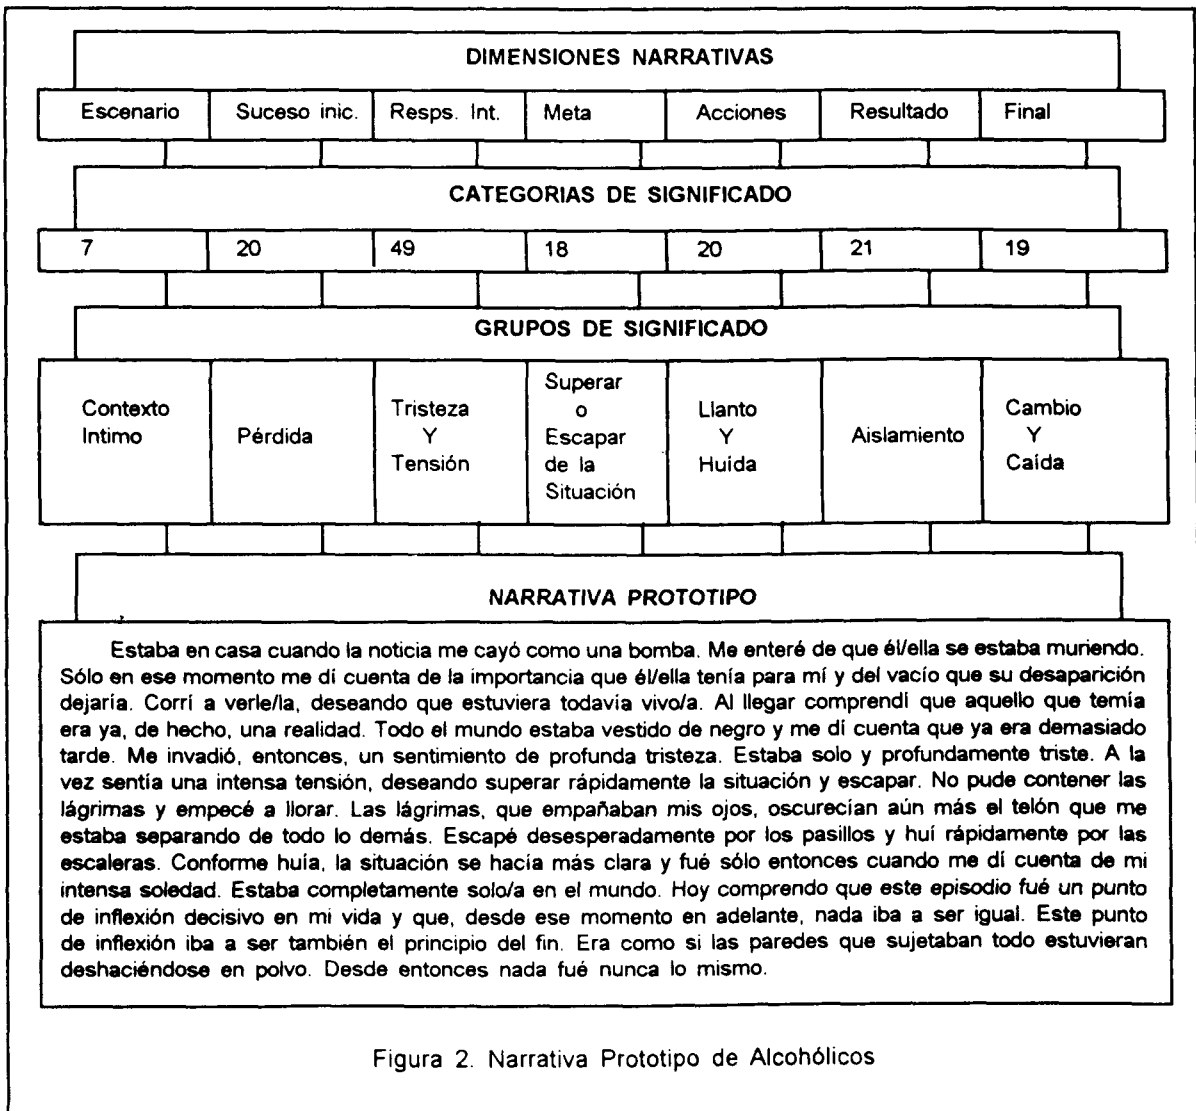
DIMENSIONES NARRATIVAS

| Escenario | Suceso inic. | Resps. Int. | Meta | Acciones | Resultado | Final |
|---|---|---|---|---|---|---|

CATEGORIAS DE SIGNIFICADO

| 7 | 20 | 49 | 18 | 20 | 21 | 19 |
|---|---|---|---|---|---|---|

GRUPOS DE SIGNIFICADO

| Contexto Intimo | Pérdida | Tristeza Y Tensión | Superar o Escapar de la Situación | Llanto Y Huida | Aislamiento | Cambio Y Caída |
|---|---|---|---|---|---|---|

NARRATIVA PROTOTIPO

Estaba en casa cuando la noticia me cayó como una bomba. Me enteré de que él/ella se estaba muriendo. Sólo en ese momento me dí cuenta de la importancia que él/ella tenía para mí y del vacío que su desaparición dejaría. Corrí a verle/la, deseando que estuviera todavía vivo/a. Al llegar comprendí que aquello que temía era ya, de hecho, una realidad. Todo el mundo estaba vestido de negro y me dí cuenta que ya era demasiado tarde. Me invadió, entonces, un sentimiento de profunda tristeza. Estaba solo y profundamente triste. A la vez sentía una intensa tensión, deseando superar rápidamente la situación y escapar. No pude contener las lágrimas y empecé a llorar. Las lágrimas, que empañaban mis ojos, oscurecían aún más el telón que me estaba separando de todo lo demás. Escapé desesperadamente por los pasillos y huí rápidamente por las escaleras. Conforme huía, la situación se hacía más clara y fué sólo entonces cuando me dí cuenta de mi intensa soledad. Estaba completamente solo/a en el mundo. Hoy comprendo que este episodio fué un punto de inflexión decisivo en mi vida y que, desde ese momento en adelante, nada iba a ser igual. Este punto de inflexión iba a ser también el principio del fin. Era como si las paredes que sujetaban todo estuvieran deshaciéndose en polvo. Desde entonces nada fué nunca lo mismo.

Figura 2. Narrativa Prototipo de Alcohólicos